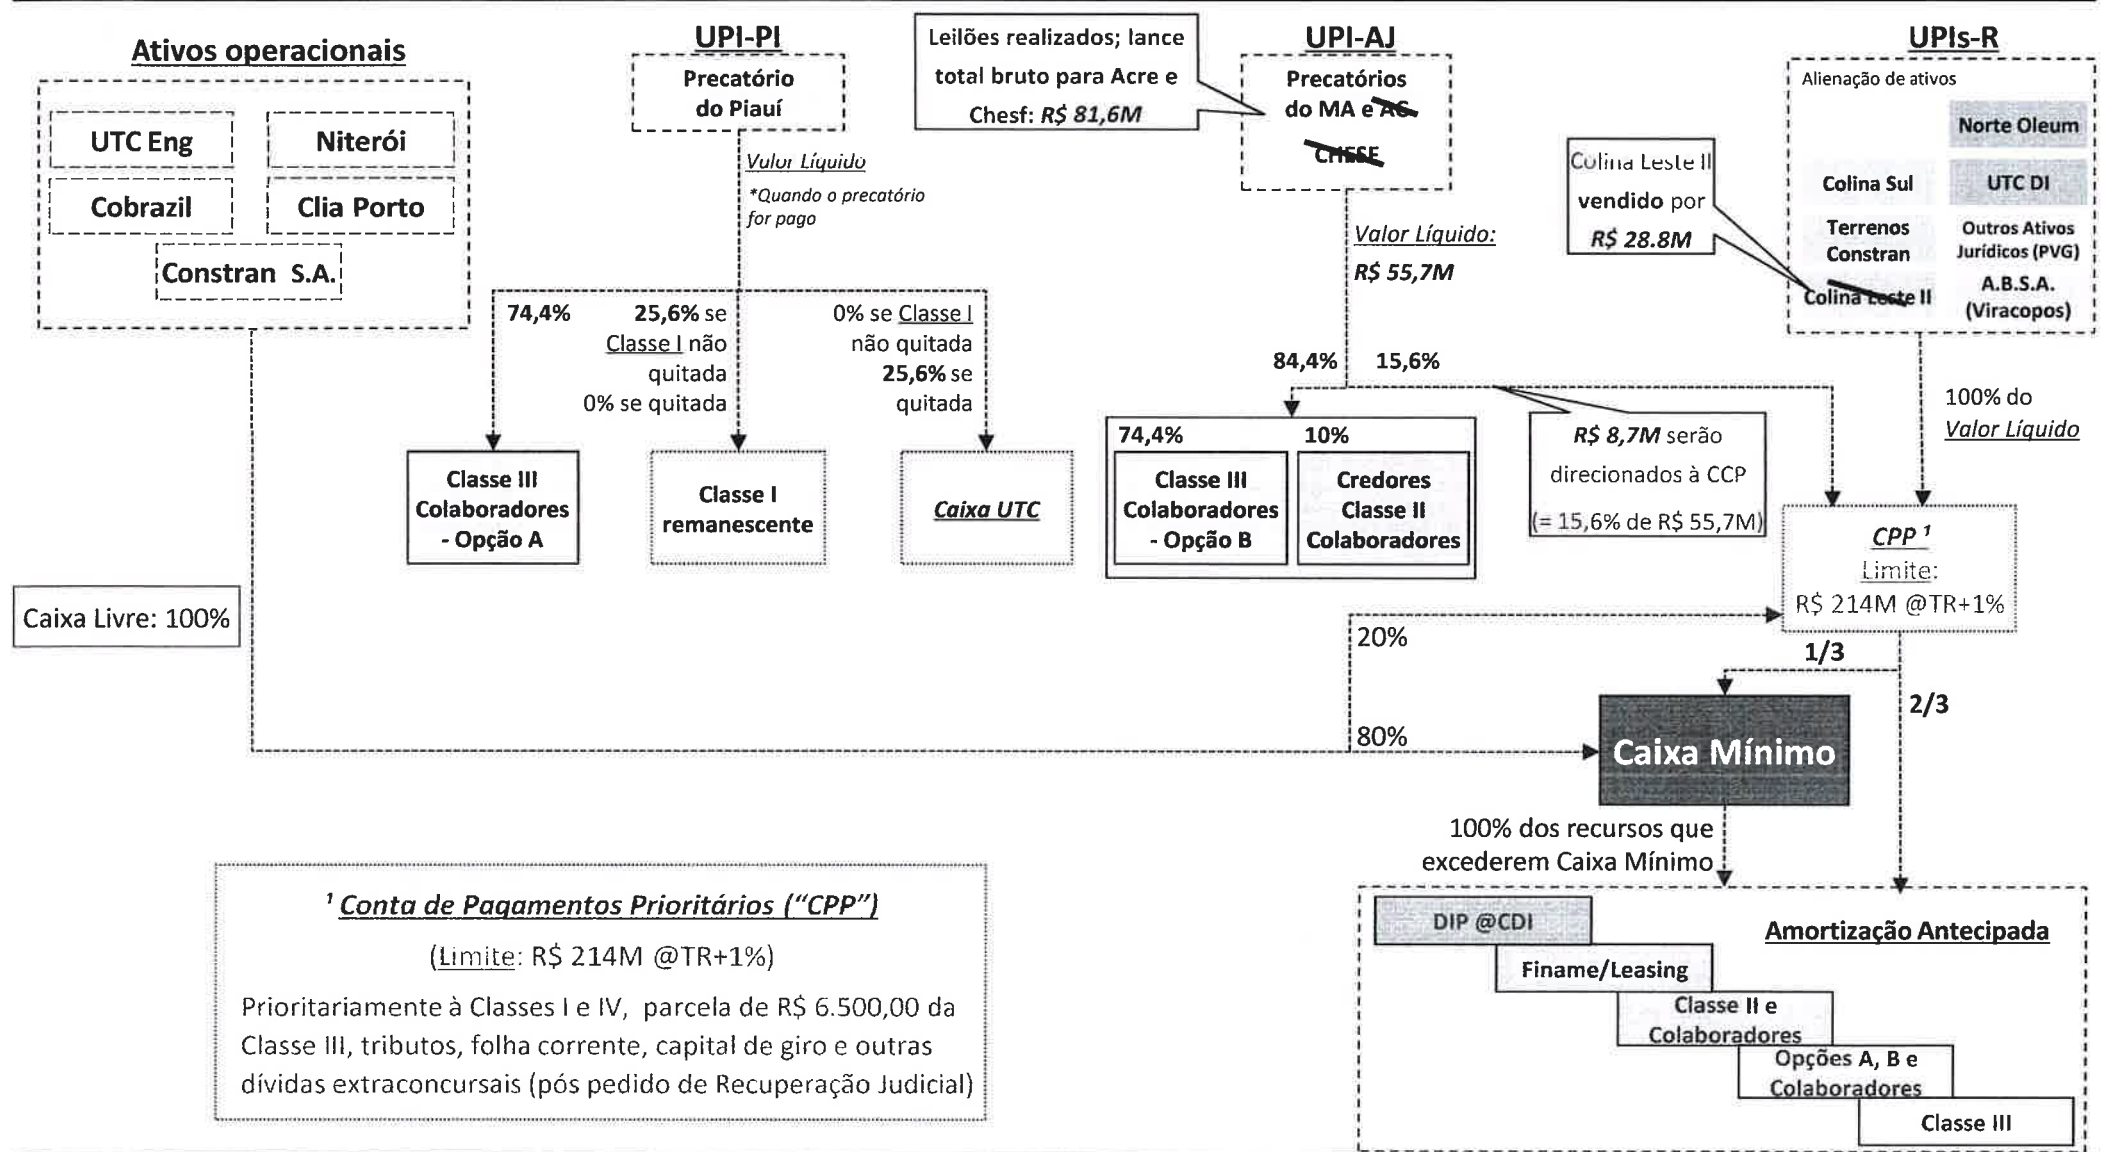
Ativos operacionais

UTC Eng
Niterói
Cobrazil
Clia Porto
Constran S.A.

UPI-PI

Precatório do Piauí

Valor Líquido

*Quando o precatório for pago

Leilões realizados; lance total bruto para Acre e Chesf: R$ 81,6M

UPI-AJ

Precatórios do MA e AC CHESF

Valor Líquido: R$ 55,7M

UPIs-R

Alienação de ativos

Norte Oleum
Colina Sul
UTC DI
Terrenos Constran
Outros Ativos Jurídicos (PVG)
Colina Leste II
A.B.S.A. (Viracopos)

Colina Leste II vendido por R$ 28.8M

74,4%

25,6% se Classe I não quitada 0% se quitada

0% se Classe I não quitada 25,6% se quitada

84,4%
15,6%

100% do Valor Líquido

Classe III Colaboradores - Opção A

Classe I remanescente

Caixa UTC

74,4%
10%

Classe III Colaboradores - Opção B

Credores Classe II Colaboradores

R$ 8,7M serão direcionados à CCP (= 15,6% de R$ 55,7M)

CPP ¹
Limite:
R$ 214M @TR+1%

Caixa Livre: 100%

20%

1/3

2/3

80%

Caixa Mínimo

100% dos recursos que excederem Caixa Mínimo

¹ Conta de Pagamentos Prioritários ("CPP")

(Limite: R$ 214M @TR+1%)

Prioritariamente à Classes I e IV, parcela de R$ 6.500,00 da Classe III, tributos, folha corrente, capital de giro e outras dívidas extraconcursais (pós pedido de Recuperação Judicial)

DIP @CDI

Amortização Antecipada

Finame/Leasing

Classe II e Colaboradores

Opções A, B e Colaboradores

Classe III